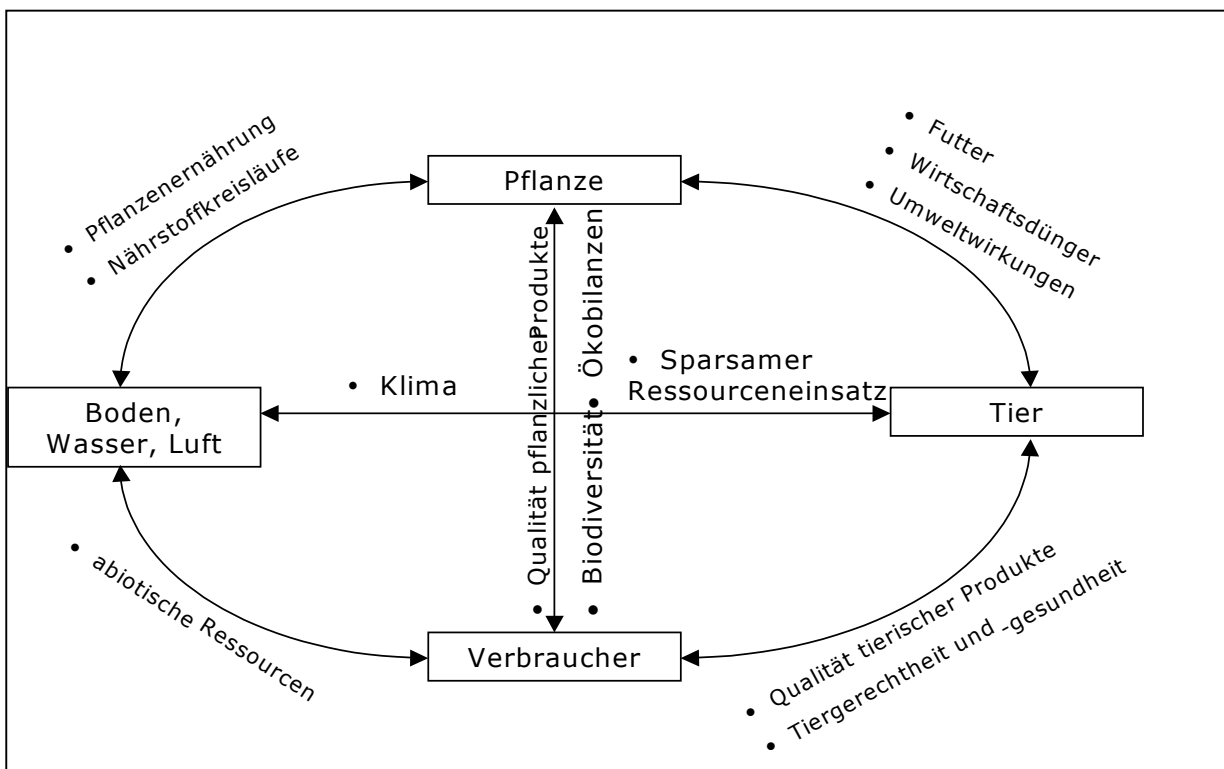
• Pflanzenernährung
• Nährstoffkreisläufe

Pflanze

• Futter
• Wirtschaftsdünger
• Umweltwirkungen

• Qualität pflanzlicher Produkte

• Biodiversität • Ökobilanzen

• Klima

• Sparsamer Ressourceneinsatz

Boden, Wasser, Luft

Tier

• abiotische Ressourcen

Verbraucher

• Qualität tierischer Produkte
• Tiergerechtheit und -gesundheit